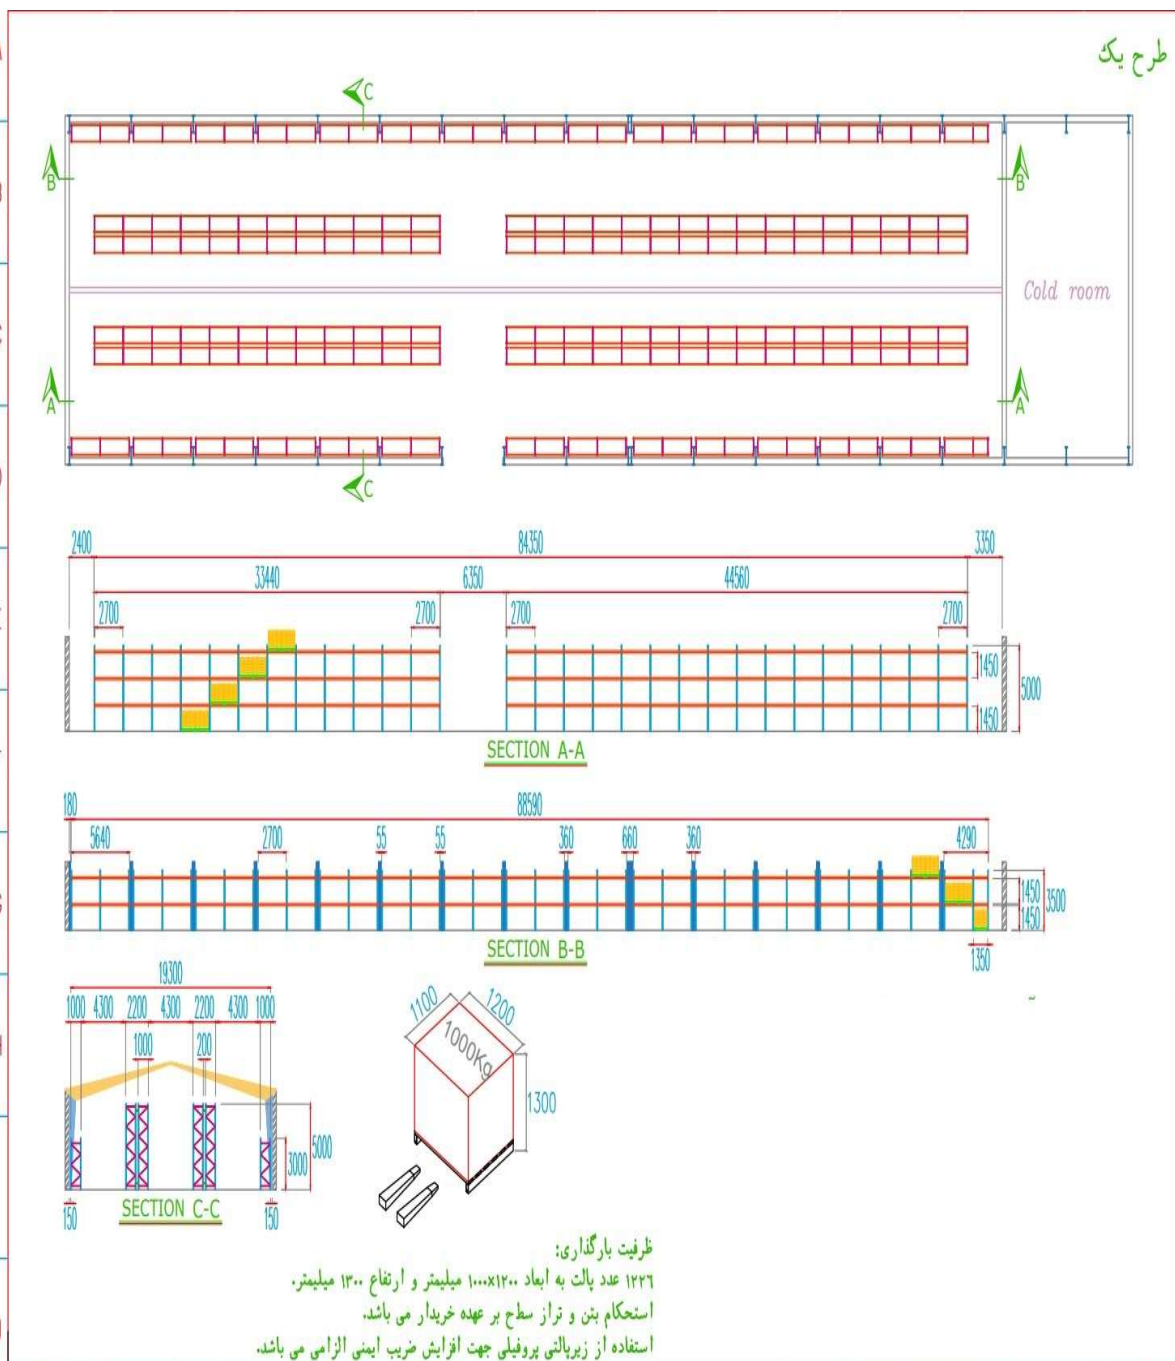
طرح یک

C
B
B
Cold room
A
A
C

2400
84350
3350
33440
6350
44560
2700
2700
2700
2700
1450
5000
1450
SECTION A-A

180
88590
5640
2700
55
55
360
660
360
4290
1450
1450
3500
1350
SECTION B-B

19300
1000 4300 2200 4300 2200 4300 1000
1000
200
5000
3000
150
SECTION C-C
150

1100
1200
1000Kg
1300

ظرفیت بارگذاری:
۱۲۲۶ عدد پالت به ابعاد ۱۰۰۰x۱۲۰۰ میلیمتر و ارتفاع ۱۳۰۰ میلیمتر.
استحکام بتن و تراز سطح بر عهده خریدار می باشد.
استفاده از زیرپالتی پروفیلی جهت افزایش ضریب ایمنی الزامی می باشد.